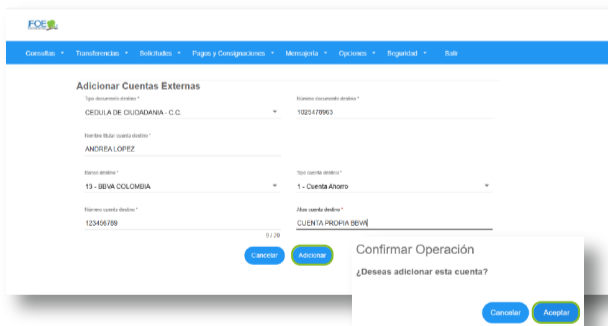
FOE

Consultas ▾ Transferencias ▾ Solicitudes ▾ Pagos y Consignaciones ▾ Mensajeria ▾ Opciones ▾ Seguridad ▾ Salir

Adicionar Cuentas Externas

Tipo documento destino *
CEDULA DE CIUDADANIA - C.C.

Número documento destino *
1023478963

Nombre titular cuenta destino *
ANDREA LOPEZ

Banco destino *
13 - BBVA COLOMBIA

Tipo cuenta destino *
1 - Cuenta Ahorro

Número cuenta destino *
123456789

Alias cuenta destino *
CUENTA PROPIA BBVA

0 / 20

Cancelar Adicionar

Confirmar Operación

¿Deseas adicionar esta cuenta?

Cancelar Aceptar